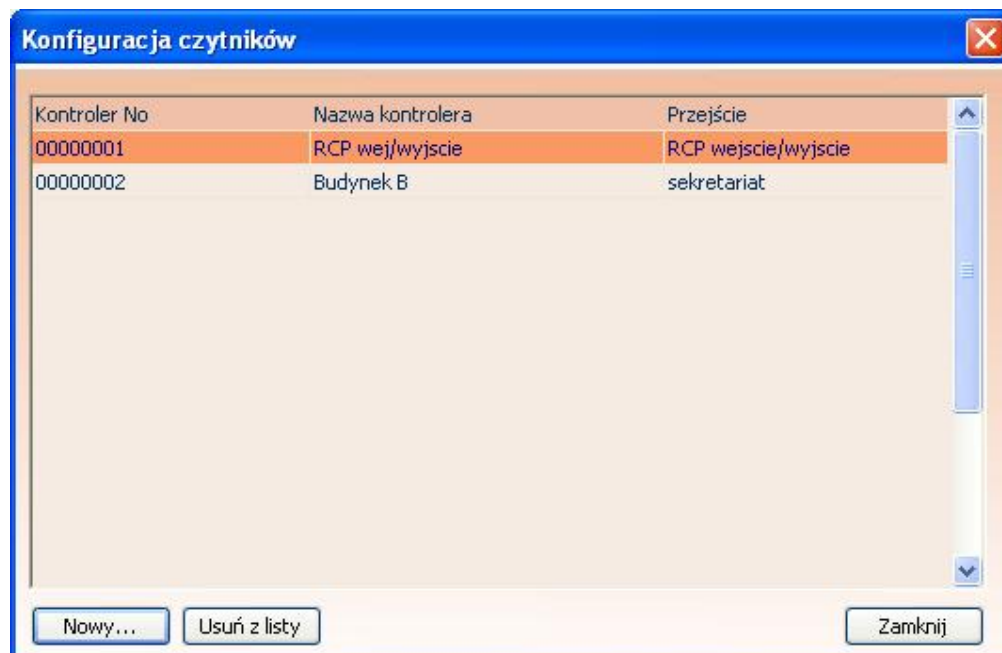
Konfiguracja czytników

| Kontroler No | Nazwa kontrolera | Przejście |
|---|---|---|
| 00000001 | RCP wej/wyjscie | RCP wejscie/wyjscie |
| 00000002 | Budynek B | sekretariat |

Nowy... Usuń z listy Zamknij